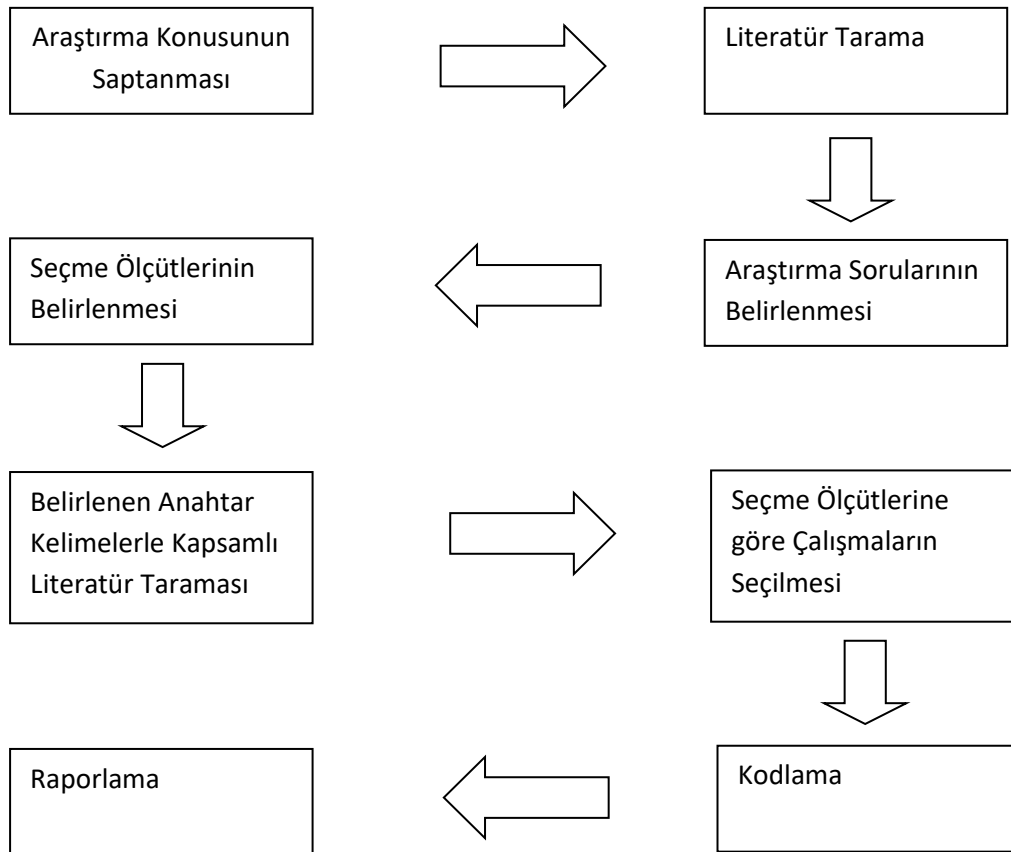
Araştırma Konusunun Saptanması

Literatür Tarama

Araştırma Sorularının Belirlenmesi

Seçme Ölçütlerinin Belirlenmesi

Belirlenen Anahtar Kelimelerle Kapsamlı Literatür Taraması

Seçme Ölçütlerine göre Çalışmaların Seçilmesi

Kodlama

Raporlama